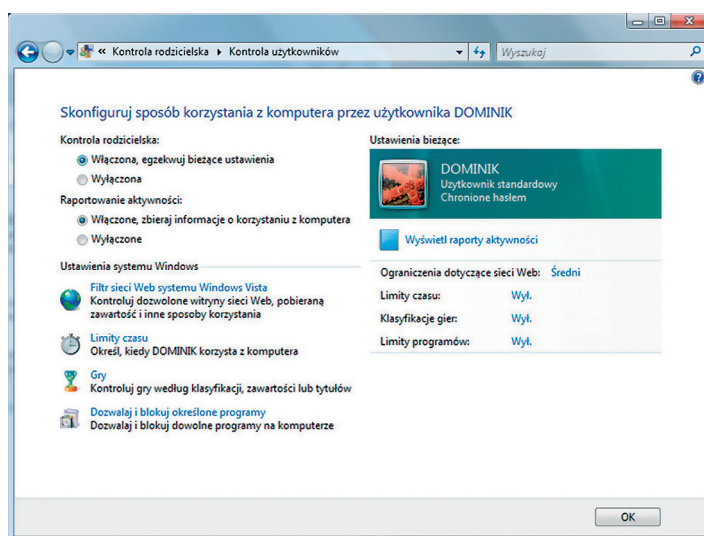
« Kontrola rodzicielska ▸ Kontrola użytkowników

Wyszukaj

Skonfiguruj sposób korzystania z komputera przez użytkownika DOMINIK

Kontrola rodzicielska:

Włączona, egzekwuj bieżące ustawienia

Wyłączona

Raportowanie aktywności:

Włączone, zbieraj informacje o korzystaniu z komputera

Wyłączone

Ustawienia systemu Windows

Filtr sieci Web systemu Windows Vista
Kontroluj dozwolone witryny sieci Web, pobieraną zawartość i inne sposoby korzystania

Limity czasu
Określ, kiedy DOMINIK korzysta z komputera

Gry
Kontroluj gry według klasyfikacji, zawartości lub tytułów

Dozwalaj i blokuj określone programy
Dozwalaj i blokuj dowolne programy na komputerze

Ustawienia bieżące:

DOMINIK
Użytkownik standardowy
Chronione hasłem

Wyświetl raporty aktywności

| | |
|---|---|
| Ograniczenia dotyczące sieci Web: | Średni |
| Limity czasu: | Wył. |
| Klasyfikacje gier: | Wył. |
| Limity programów: | Wył. |

OK